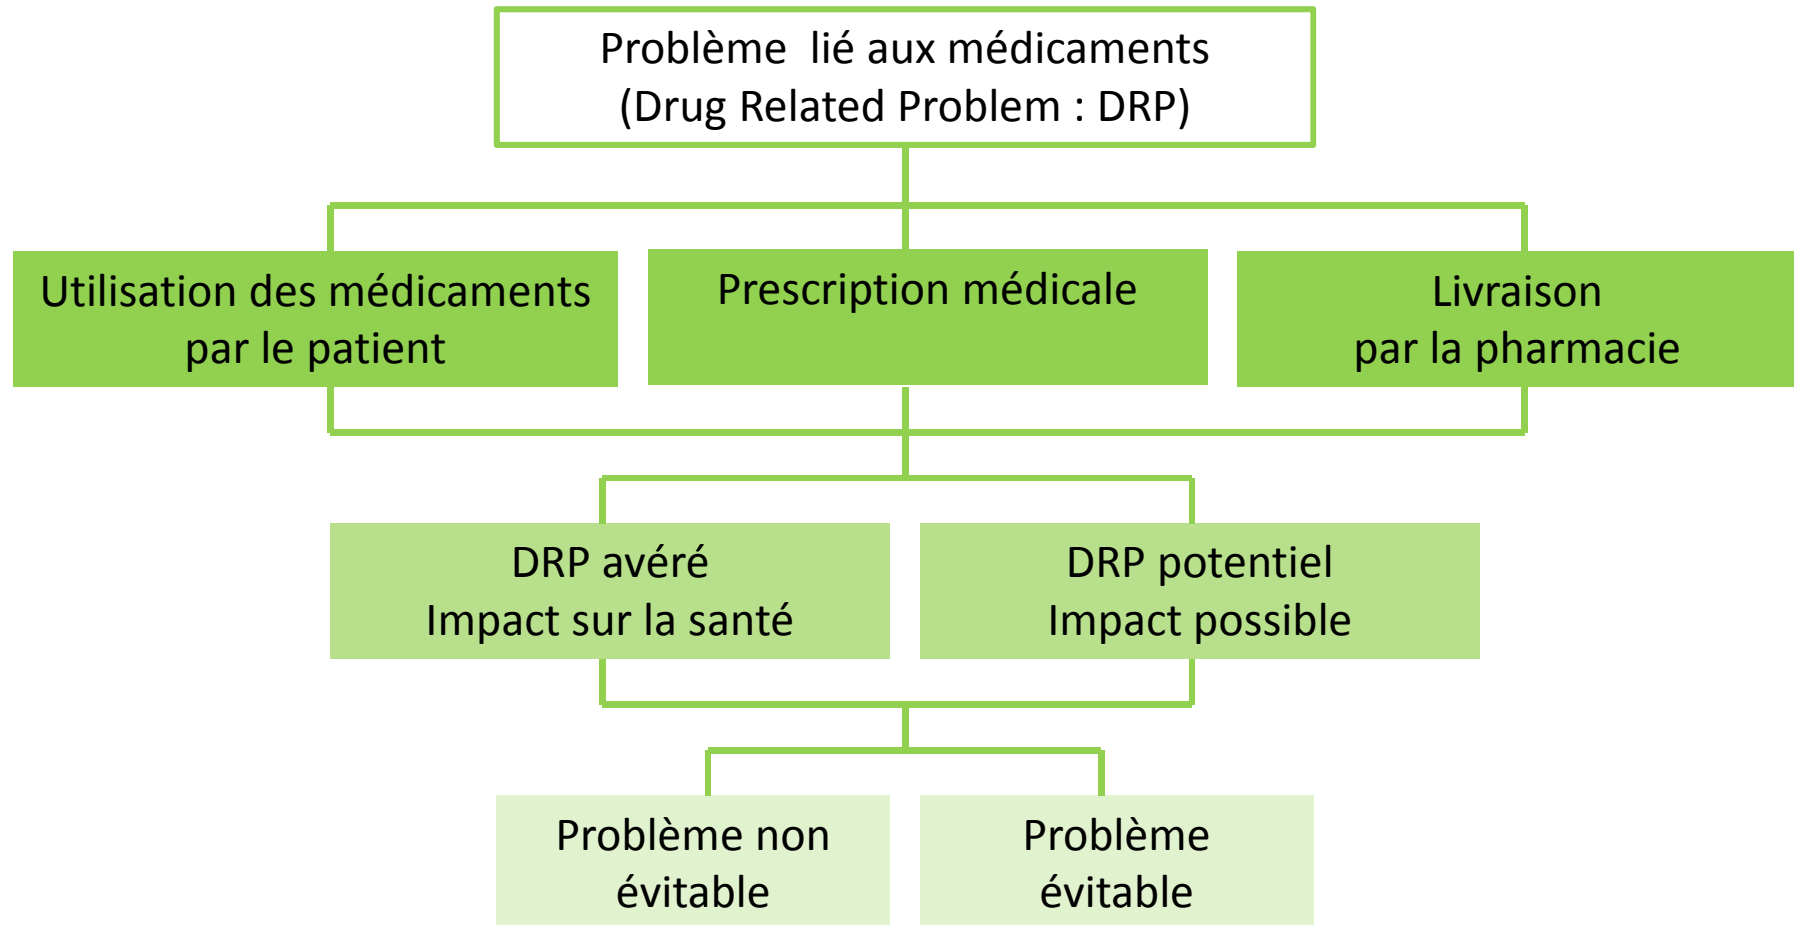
Problème  lié aux médicaments
(Drug Related Problem : DRP)

Utilisation des médicaments
par le patient

Prescription médicale

Livraison
par la pharmacie

DRP avéré
Impact sur la santé

DRP potentiel
Impact possible

Problème non
évitable

Problème
évitable